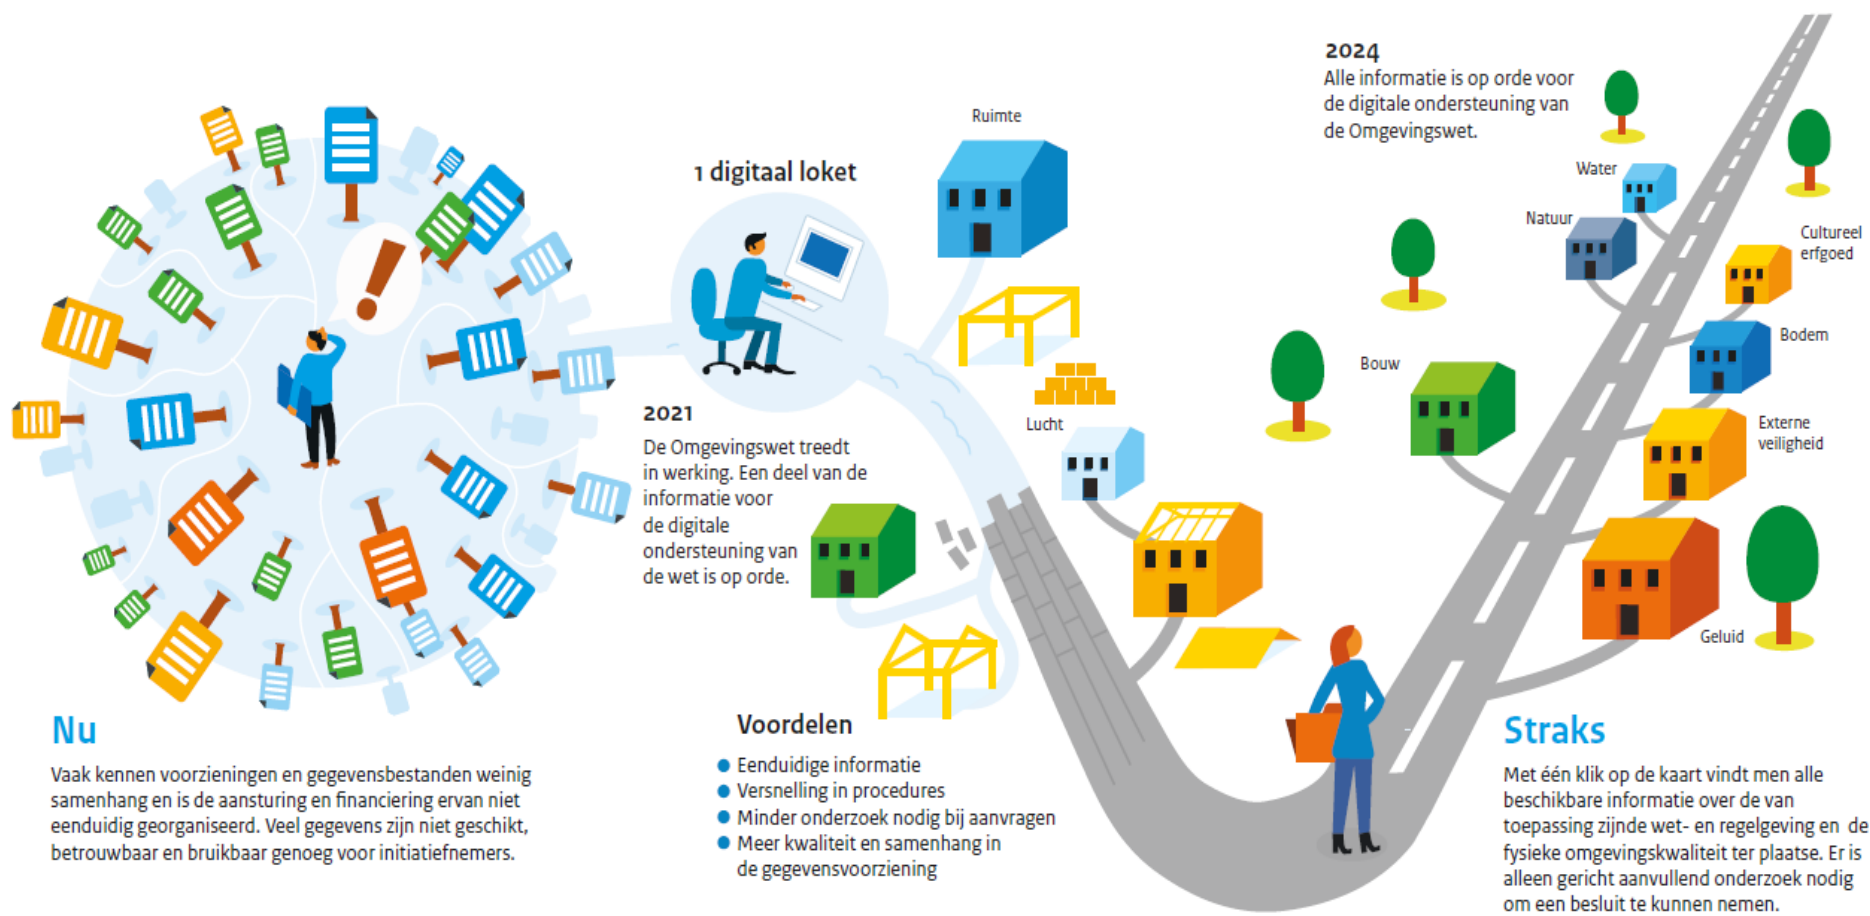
2024
Alle informatie is op orde voor de digitale ondersteuning van de Omgevingswet.

Ruimte

1 digitaal loket

Water

Natuur

Cultureel erfgoed

Bodem

Bouw

Lucht

Externe veiligheid

2021
De Omgevingswet treedt in werking. Een deel van de informatie voor de digitale ondersteuning van de wet is op orde.

Geluid

Nu
Vaak kennen voorzieningen en gegevensbestanden weinig samenhang en is de aansturing en financiering ervan niet eenduidig georganiseerd. Veel gegevens zijn niet geschikt, betrouwbaar en bruikbaar genoeg voor initiatiefnemers.

Voordelen
Eenduidige informatie
Versnelling in procedures
Minder onderzoek nodig bij aanvragen
Meer kwaliteit en samenhang in de gegevensvoorziening

Straks
Met één klik op de kaart vindt men alle beschikbare informatie over de van toepassing zijnde wet- en regelgeving en de fysieke omgevingskwaliteit ter plaatse. Er is alleen gericht aanvullend onderzoek nodig om een besluit te kunnen nemen.